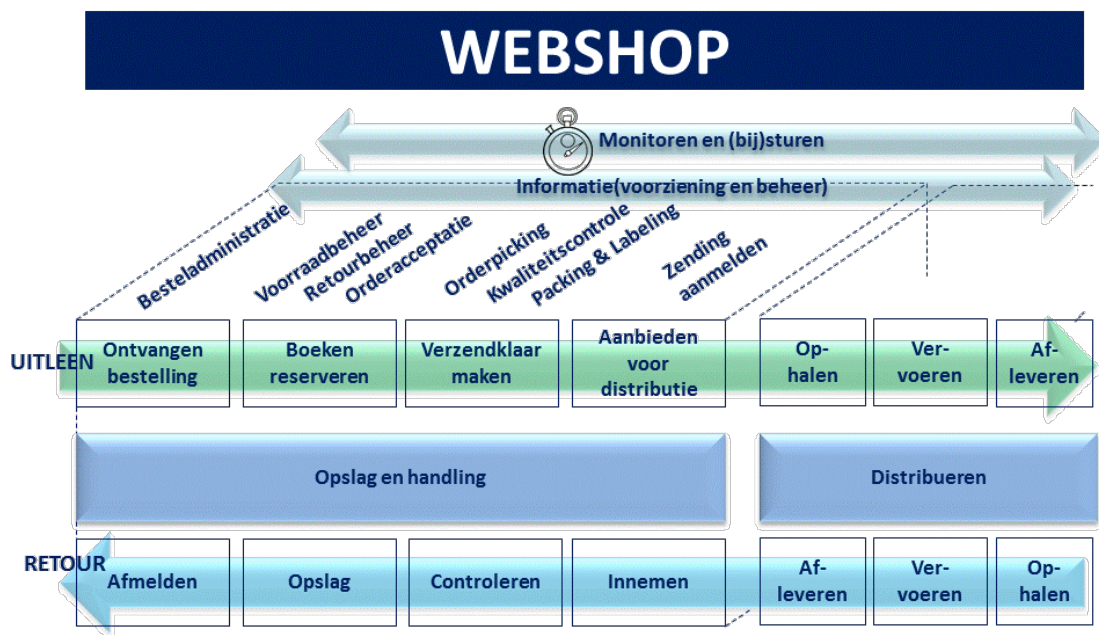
WEBSHOP

Monitoren en (bij)sturen

Informatie(voorziening en beheer)

Besteladministratie
Voorraadbeheer
Retourbeheer
Orderacceptatie
Orderpicking
Kwaliteitscontrole
Packing & Labeling
Zending aanmelden

UITLEEN

Ontvangen bestelling
Boeken reserveren
Verzendklaar maken
Aanbieden voor distributie
Op-halen
Ver-voeren
Af-leveren

Opslag en handling
Distribueren

RETOUR

Afmelden
Opslag
Controleren
Innemen
Af-leveren
Ver-voeren
Op-halen